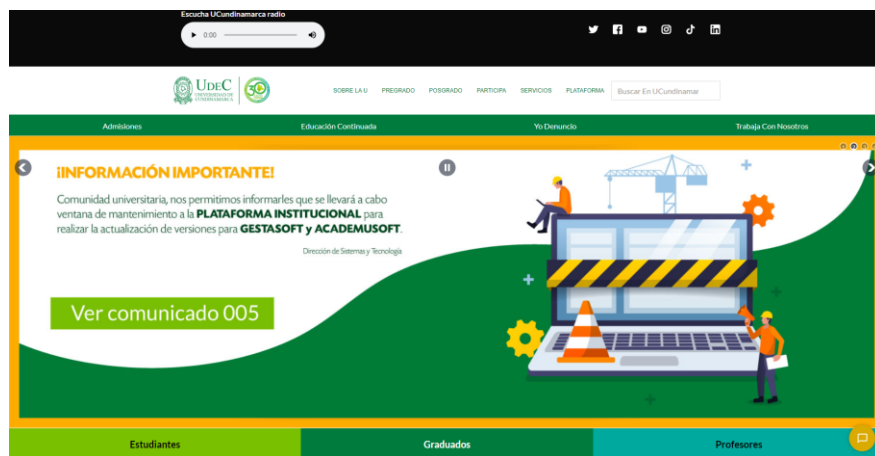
Escucha UCundinamarca radio

0:00

UDEC UNIVERSIDAD DE CUNDINAMARCA

30

SOBRE LA U PREGRADO POSGRADO PARTICIPA SERVICIOS PLATAFORMA

Buscar En UCundinamar

Admisiones Educación Continuada Yo Denuncio Trabaja Con Nosotros

¡INFORMACIÓN IMPORTANTE!

Comunidad universitaria, nos permitimos informarles que se llevará a cabo ventana de mantenimiento a la PLATAFORMA INSTITUCIONAL para realizar la actualización de versiones para GESTASOFT y ACADEMUSOFT.

Dirección de Sistemas y Tecnología

Ver comunicado 005

Estudiantes Graduados Profesores